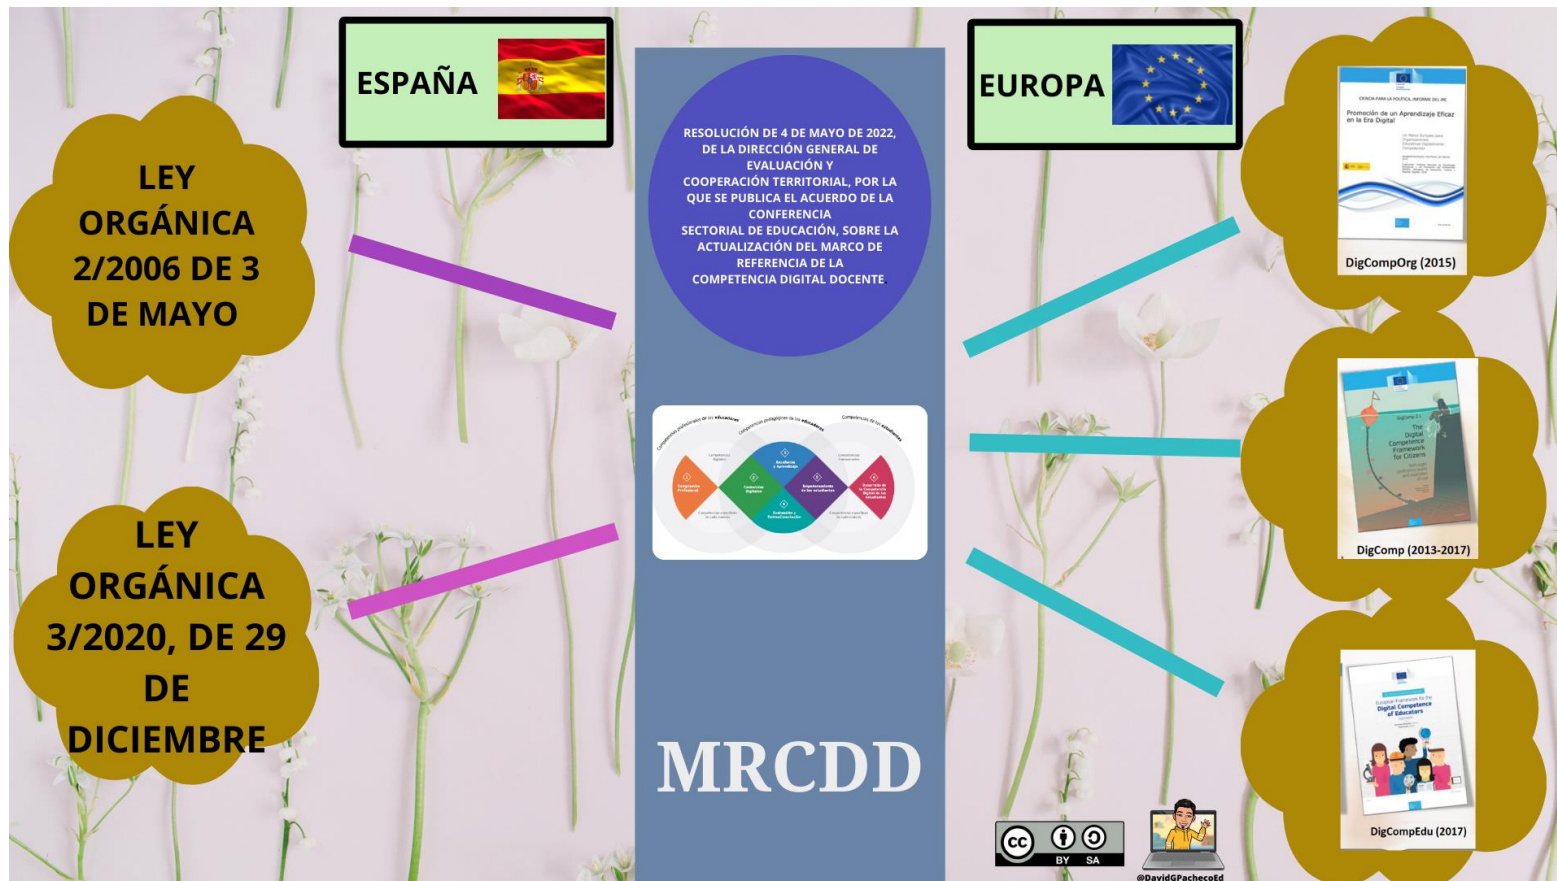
ESPAÑA

EUROPA

LEY ORGÁNICA 2/2006 DE 3 DE MAYO

LEY ORGÁNICA 3/2020, DE 29 DE DICIEMBRE

RESOLUCIÓN DE 4 DE MAYO DE 2022, DE LA DIRECCIÓN GENERAL DE EVALUACIÓN Y COOPERACIÓN TERRITORIAL, POR LA QUE SE PUBLICA EL ACUERDO DE LA CONFERENCIA SECTORIAL DE EDUCACIÓN, SOBRE LA ACTUALIZACIÓN DEL MARCO DE REFERENCIA DE LA COMPETENCIA DIGITAL DOCENTE.

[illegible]

MRCDD

Promoción de un Aprendizaje Eficaz en la Era Digital

DigCompOrg (2015)

The Digital Competence Framework for Citizens

DigComp (2013-2017)

European Framework for the Digital Competence of Educators

DigCompEdu (2017)

cc BY SA

@DavidGPachecoEd